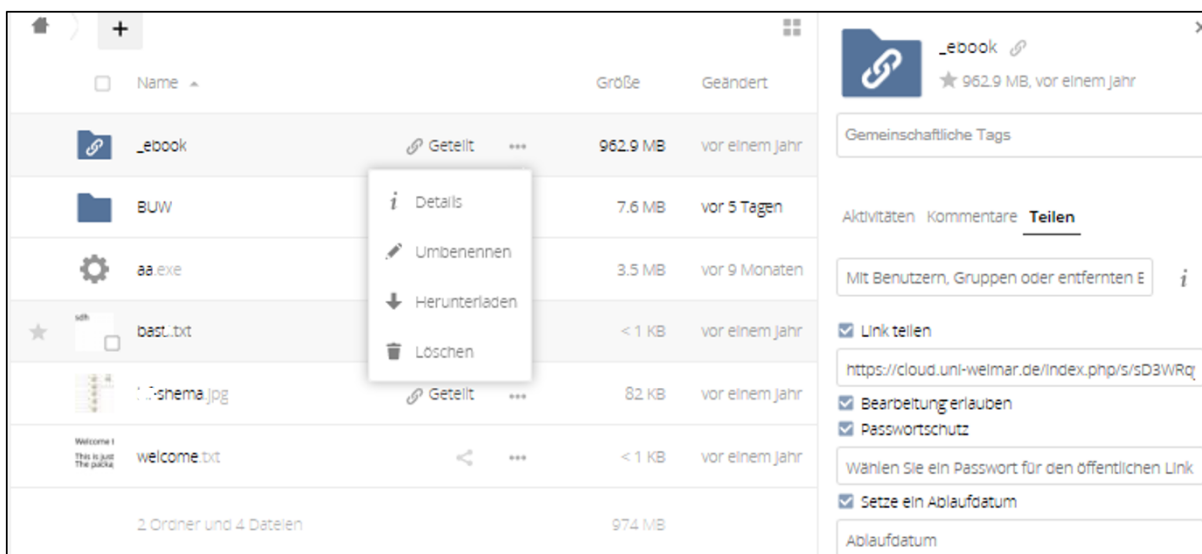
+

Name

Größe

Geändert

_ebook

Geteilt

...

962.9 MB

vor einem Jahr

BUW

7.6 MB

vor 5 Tagen

aa.exe

3.5 MB

vor 9 Monaten

bast...txt

< 1 KB

vor einem Jahr

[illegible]-shema.jpg

Geteilt

...

82 KB

vor einem Jahr

welcome.txt

...

< 1 KB

vor einem Jahr

2 Ordner und 4 Dateien

974 MB

Details

Umbenennen

Herunterladen

Löschen

_ebook

962.9 MB, vor einem Jahr

Gemeinschaftliche Tags

Aktivitäten Kommentare Teilen

Mit Benutzern, Gruppen oder entfernten B

Link teilen

https://cloud.uni-weimar.de/index.php/s/sD3WRq

Bearbeitung erlauben

Passwortschutz

Wählen Sie ein Passwort für den öffentlichen Link

Setze ein Ablaufdatum

Ablaufdatum